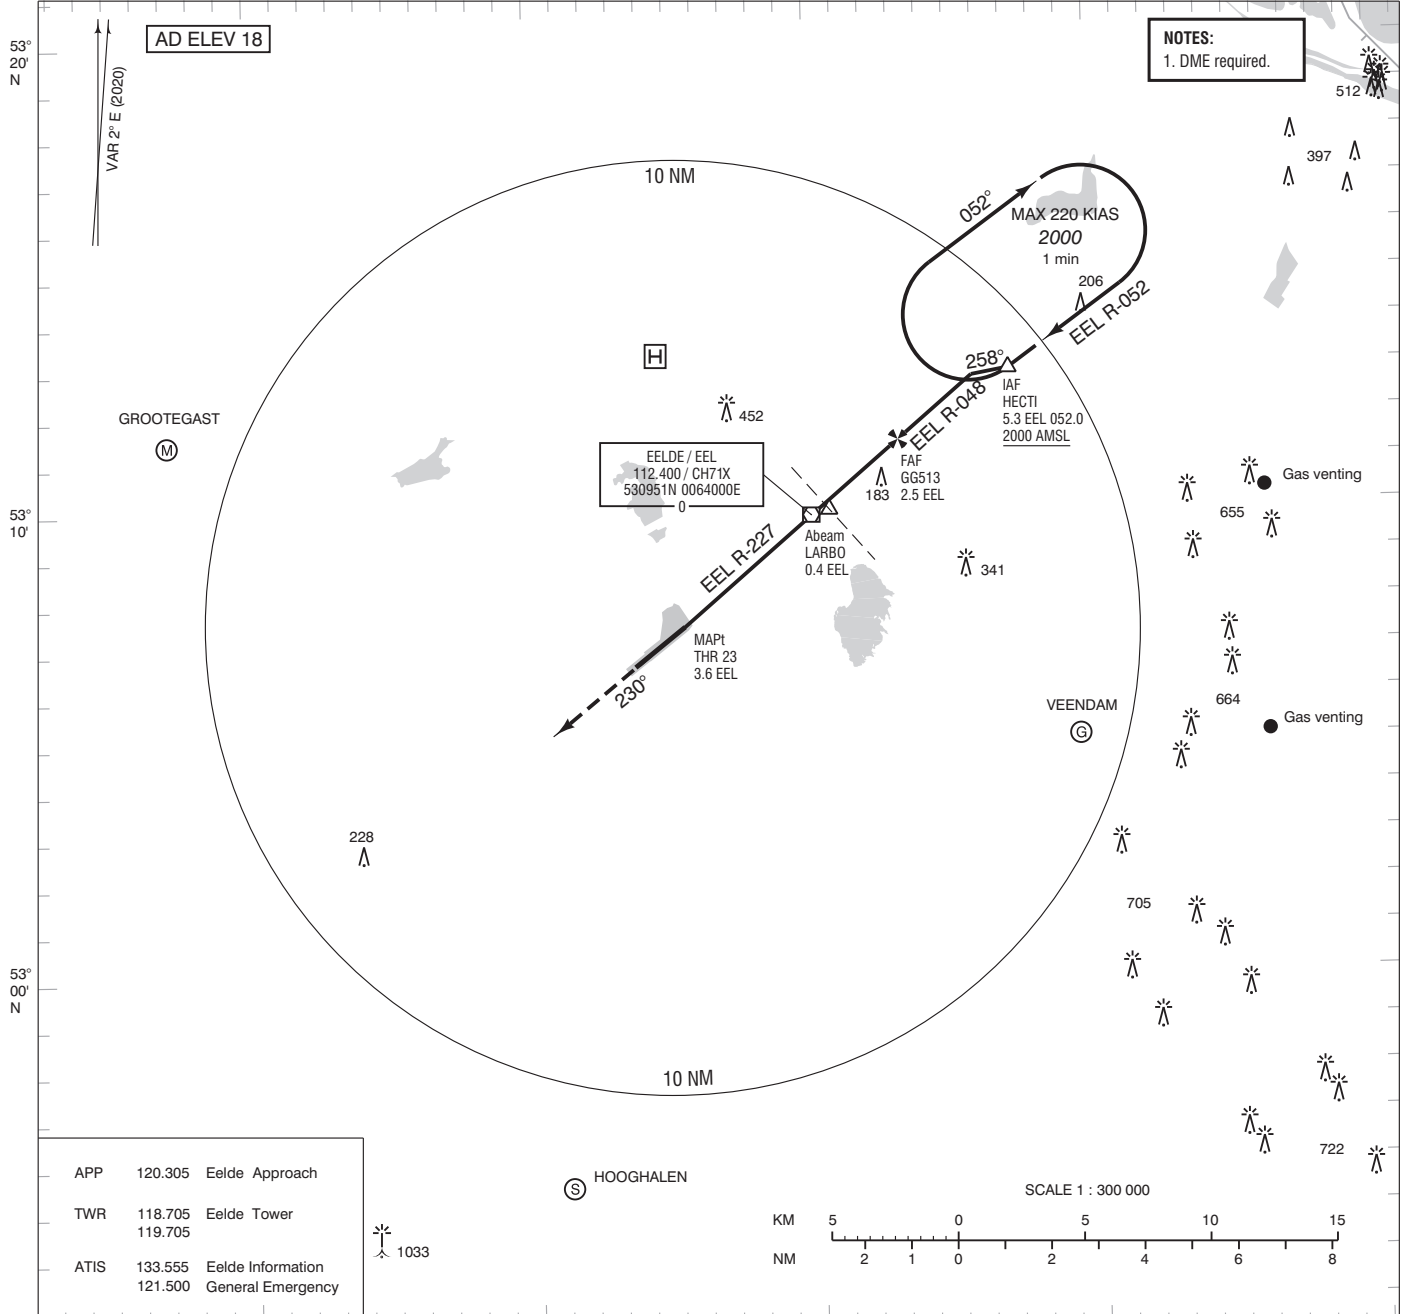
AD ELEV 18

53°
20'
N

VAR 2° E (2020)

NOTES:
1. DME required.

512

397

10 NM

052°

MAX 220 KIAS
2000
1 min

206

EEL R-052

258°

IAF
HECTI
5.3 EEL 052.0
2000 AMSL

H

452

GROOTEGAST

M

EELDE / EEL
112.400 / CH71X
530951N 0064000E
0

EEL R-048

FAF
GG513
2.5 EEL

183

Gas venting

655

53°
10'

Abeam
LARBO
0.4 EEL

341

EEL R-227

MAPt
THR 23
3.6 EEL

230°

664

Gas venting

VEENDAM

G

228

705

53°
00'
N

10 NM

722

| APP | 120.305 | Eelde Approach |
|---|---|---|
| TWR | 118.705<br>119.705 | Eelde Tower |
| ATIS | 133.555<br>121.500 | Eelde Information<br>General Emergency |

1033

S

HOOGHALEN

SCALE 1 : 300 000

KM 5 0 5 10 15

NM 2 1 0 2 4 6 8